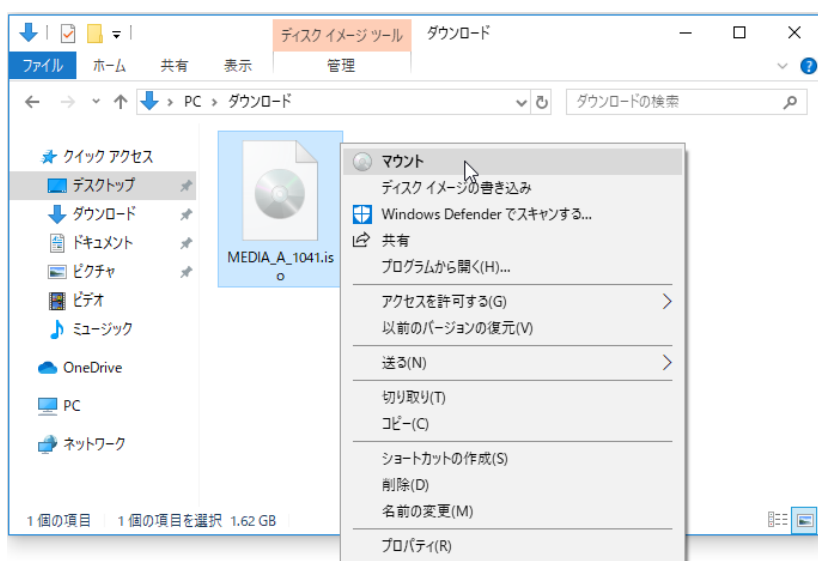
ディスク イメージ ツール
ダウンロード
ファイル
ホーム
共有
表示
管理
PC › ダウンロード
ダウンロードの検索
クイック アクセス
デスクトップ
ダウンロード
ドキュメント
ピクチャ
ビデオ
ミュージック
OneDrive
PC
ネットワーク
MEDIA_A_1041.iso
マウント
ディスク イメージの書き込み
Windows Defender でスキャンする...
共有
プログラムから開く(H)...
アクセスを許可する(G)
以前のバージョンの復元(V)
送る(N)
切り取り(T)
コピー(C)
ショートカットの作成(S)
削除(D)
名前の変更(M)
プロパティ(R)
1 個の項目
1 個の項目を選択 1.62 GB